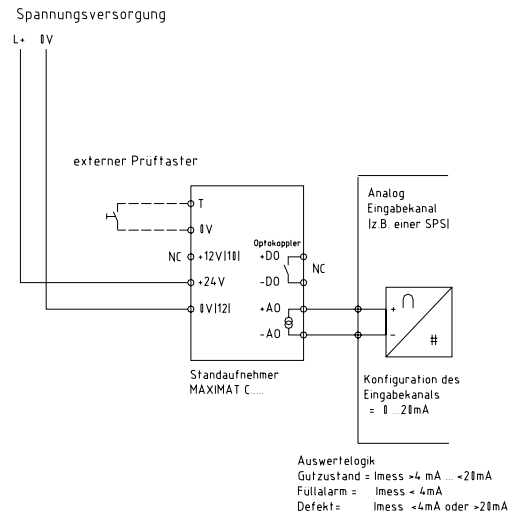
Spannungsversorgung

L+ 0V

externer Prüftaster

T
0V
NC +12V(10)
+24V
0V(12)

Optokoppler
+DO
-DO
NC
+AO
-AO

Analog Eingabekanal (z.B. einer SPS)

+
-
∩
#

Standaufnehmer MAXIMAT C.....

Konfiguration des Eingabekanals = 0 ...20mA

Auswertelogik
Gutzustand = Imess >4 mA ... <20mA
Füllalarm = Imess < 4mA
Defekt= Imess <4mA oder >20mA